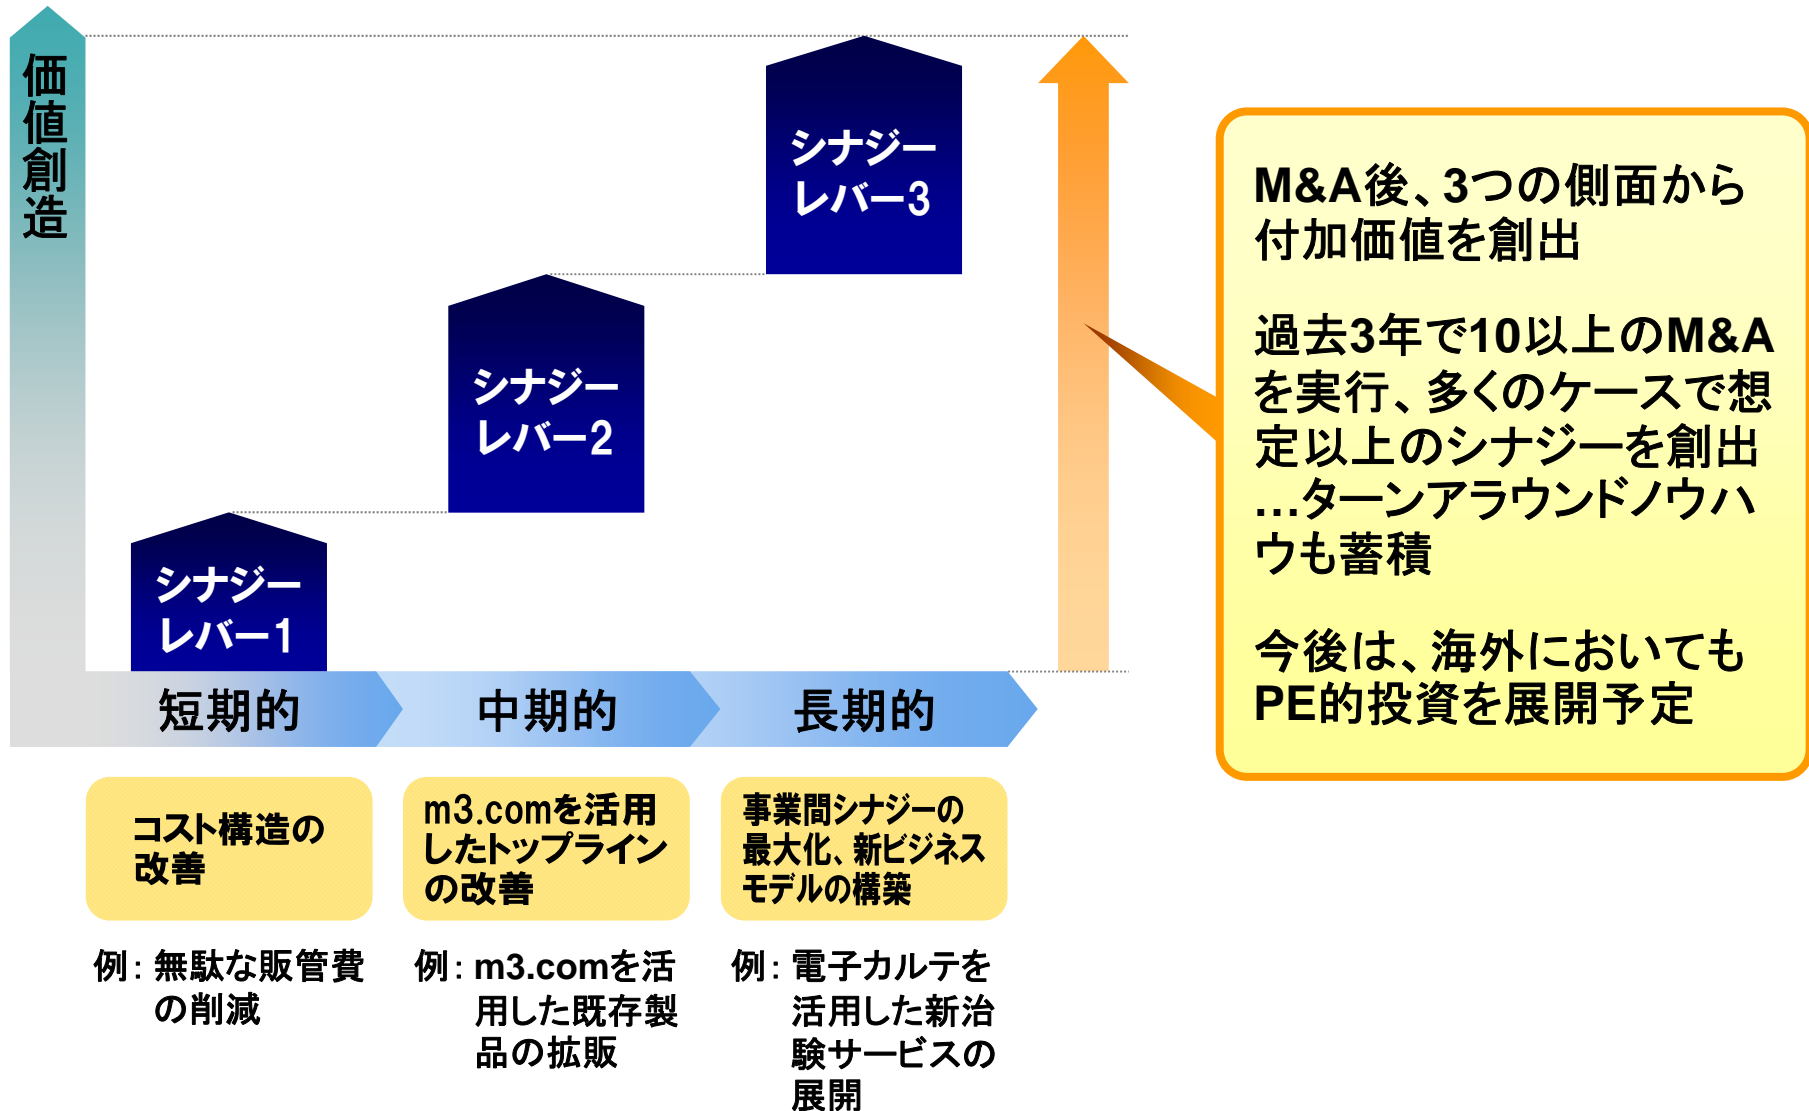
価値創造

シナジーレバー3

シナジーレバー2

シナジーレバー1

短期的

中期的

長期的

コスト構造の改善

m3.comを活用したトップラインの改善

事業間シナジーの最大化、新ビジネスモデルの構築

例：無駄な販管費の削減

例：m3.comを活用した既存製品の拡販

例：電子カルテを活用した新治験サービスの展開

M&A後、3つの側面から付加価値を創出

過去3年で10以上のM&Aを実行、多くのケースで想定以上のシナジーを創出…ターンアラウンドノウハウも蓄積

今後は、海外においてもPE的投資を展開予定